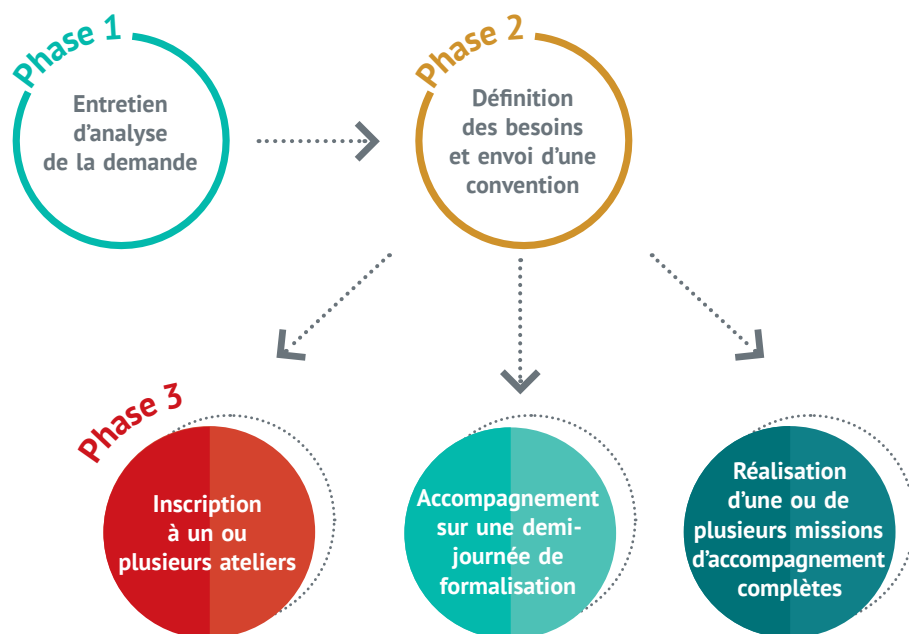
Phase 1

Entretien d'analyse de la demande

Phase 2

Définition des besoins et envoi d'une convention

Phase 3

Inscription à un ou plusieurs ateliers

Accompagnement sur une demi-journée de formalisation

Réalisation d'une ou de plusieurs missions d'accompagnement complètes